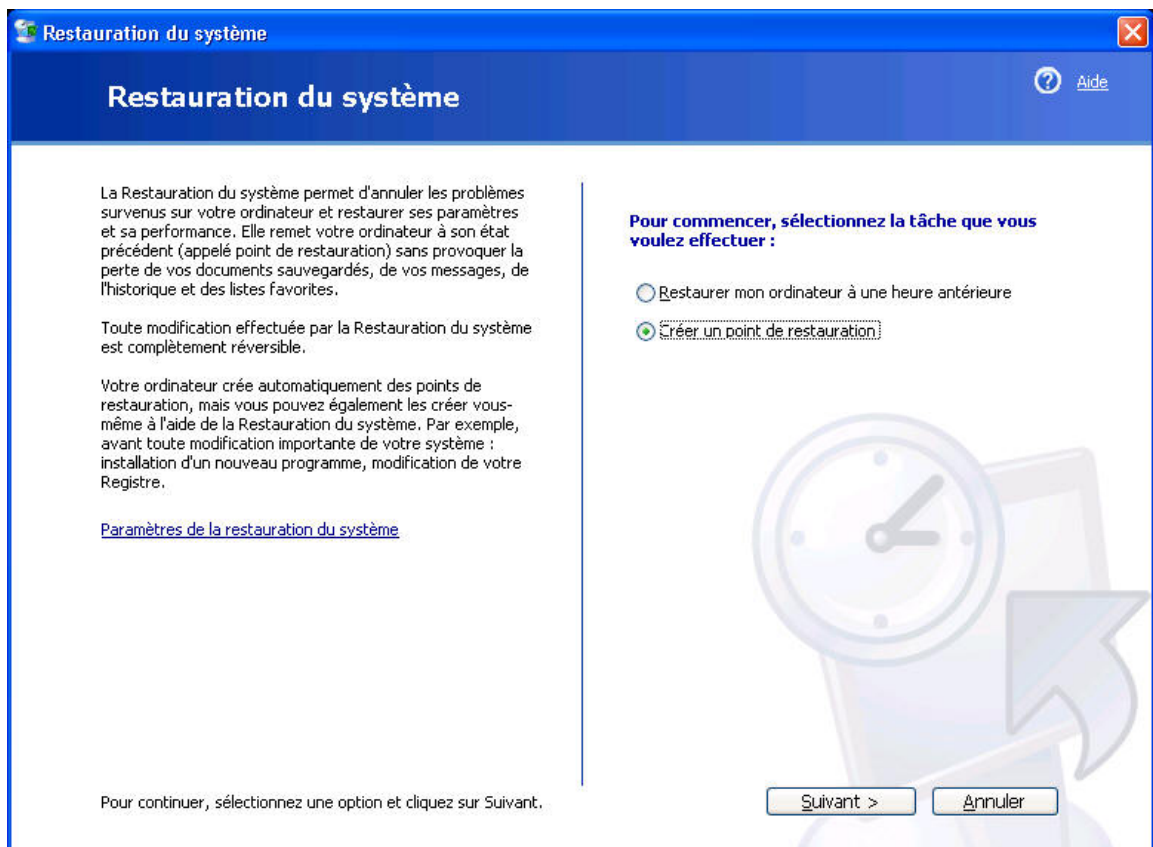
Restauration du système

Restauration du système

Aide

La Restauration du système permet d'annuler les problèmes survenus sur votre ordinateur et restaurer ses paramètres et sa performance. Elle remet votre ordinateur à son état précédent (appelé point de restauration) sans provoquer la perte de vos documents sauvegardés, de vos messages, de l'historique et des listes favorites.

Toute modification effectuée par la Restauration du système est complètement réversible.

Votre ordinateur crée automatiquement des points de restauration, mais vous pouvez également les créer vous-même à l'aide de la Restauration du système. Par exemple, avant toute modification importante de votre système : installation d'un nouveau programme, modification de votre Registre.

Paramètres de la restauration du système

Pour commencer, sélectionnez la tâche que vous voulez effectuer :

Restaurer mon ordinateur à une heure antérieure

Créer un point de restauration

Pour continuer, sélectionnez une option et cliquez sur Suivant.

Suivant >

Annuler